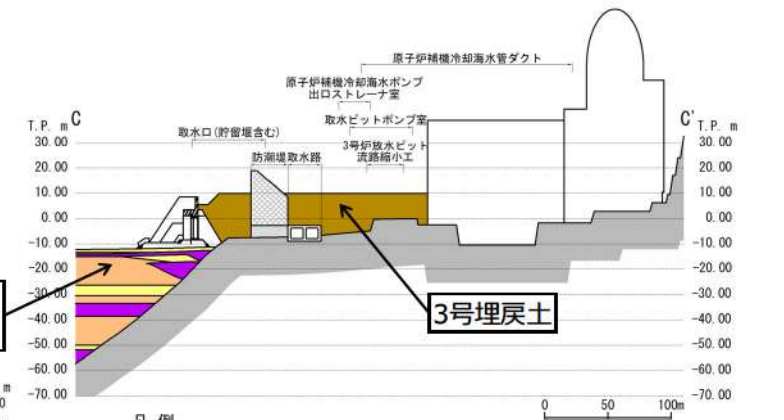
原子炉補機冷却海水管ダクト

原子炉補機冷却海水ポンプ
出口ストレーナ室

取水ピットポンプ室

3号炉放水ピット
流路縮小工

取水口(貯留堰含む)

防潮堤

取水路

T.P. m
C

C'
T.P. m

30.00
20.00
10.00
0.00
-10.00
-20.00
-30.00
-40.00
-50.00
-60.00
-70.00

30.00
20.00
10.00
0.00
-10.00
-20.00
-30.00
-40.00
-50.00
-60.00
-70.00

3号埋戻土

0
50
100m

凡 例